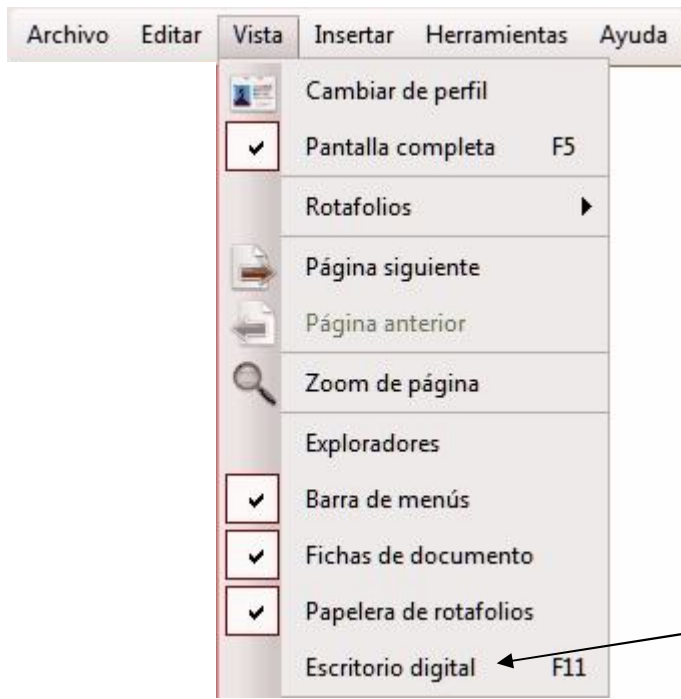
Archivo Editar Vista Insertar Herramientas Ayuda

Cambiar de perfil
Pantalla completa F5
Rotafolios
Página siguiente
Página anterior
Zoom de página
Exploradores
Barra de menús
Fichas de documento
Papelera de rotafolios
Escritorio digital F11